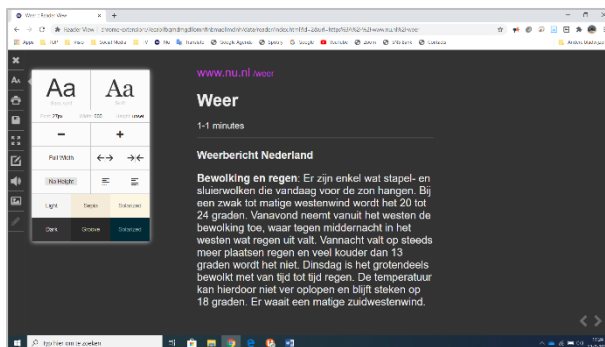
Weer | Reader View
Reader View | chrome-extension://ecabifbgmdmgdllomnfinbmaelmdmkn/reader/index.html?id=2&url=https%3A%2F%2Fwww.nu.nl%2Fweer

Apps | Nieuw | Sociaal Media | Nu.nl | Google Agenda | Spotify | Google | Youtube | Zoom | Canvas

Aa
Aa

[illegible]

−
+

Full Width
←→
→←

No Height

Light
Sepia
Solarized

Dark
Sepia
Solarized

www.nu.nl /weer

Weer

1-1 minutes

Weerbericht Nederland

Bewolking en regen: Er zijn enkel wat stapel- en sluierwolken die vandaag voor de zon hangen. Bij een zwak tot matige westenwind wordt het 20 tot 24 graden. Vanavond neemt vanuit het westen de bewolking toe, waar tegen middernacht in het westen wat regen uit valt. Vannacht valt op steeds meer plaatsen regen en veel kouder dan 13 graden wordt het niet. Dinsdag is het grotendeels bewolkt met van tijd tot tijd regen. De temperatuur kan hierdoor niet ver oplopen en blijft steken op 18 graden. Er waait een matige zuidwestenwind.

Typ hier om te zoeken